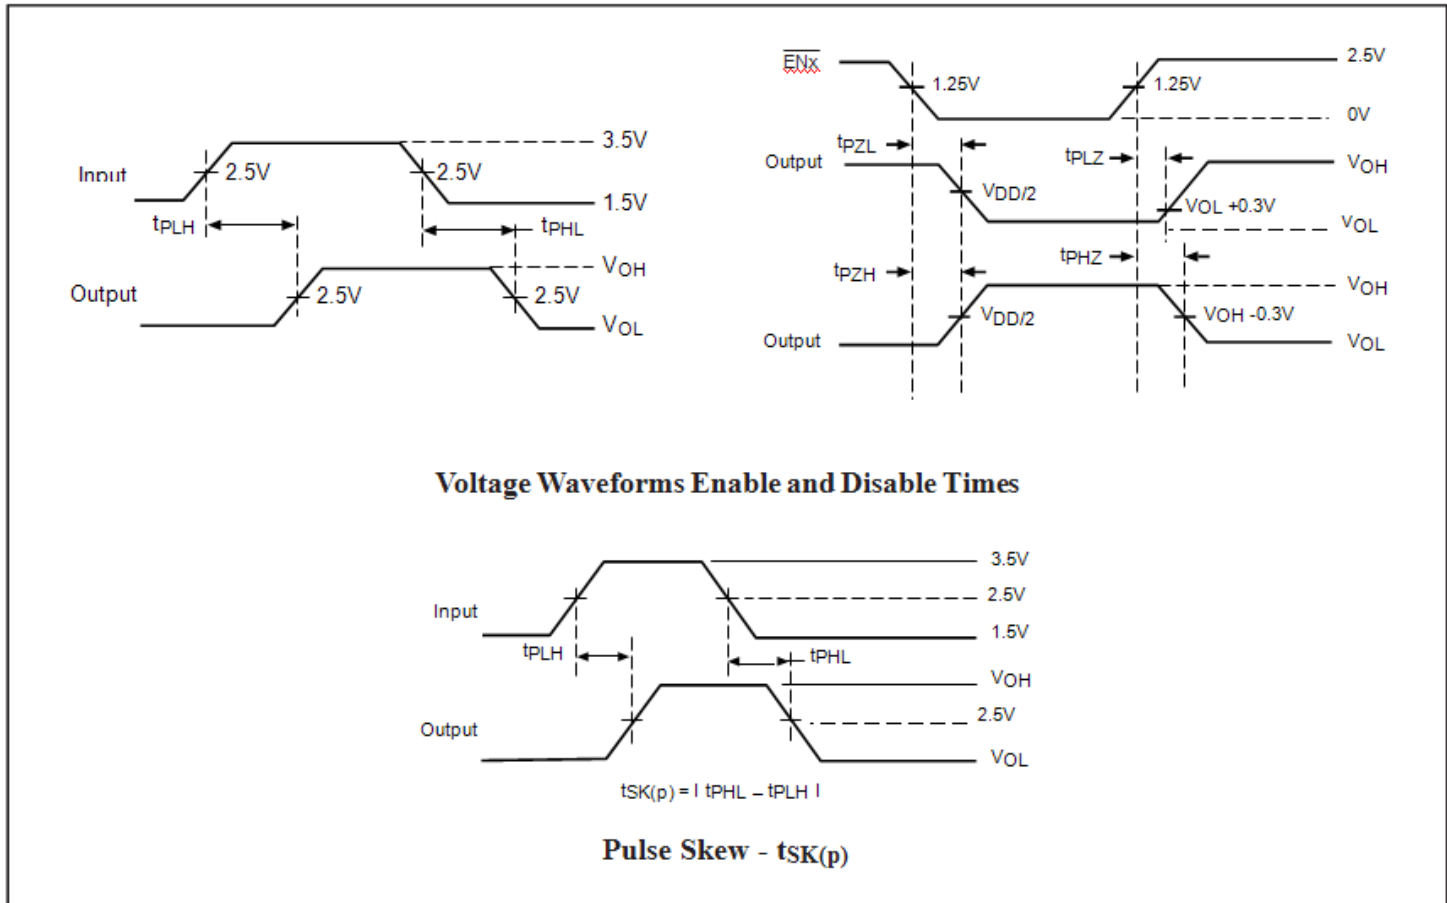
Input
2.5V
2.5V
3.5V
1.5V
$t_{PLH}$
$t_{PHL}$
$V_{OH}$
Output
2.5V
2.5V
$V_{OL}$

$\overline{ENx}$
1.25V
1.25V
2.5V
0V
$t_{PZL}$
$t_{PLZ}$
Output
$V_{OH}$
$V_{DD/2}$
VOL +0.3V
$V_{OL}$
$t_{PHZ}$
$t_{PZH}$
$V_{OH}$
$V_{DD/2}$
VOH -0.3V
Output
$V_{OL}$

Voltage Waveforms Enable and Disable Times

Input
3.5V
2.5V
1.5V
tPLH
tPHL
Output
VOH
2.5V
VOL
tSK(p) = I tPHL – tPLH I

Pulse Skew - $t_{SK(p)}$